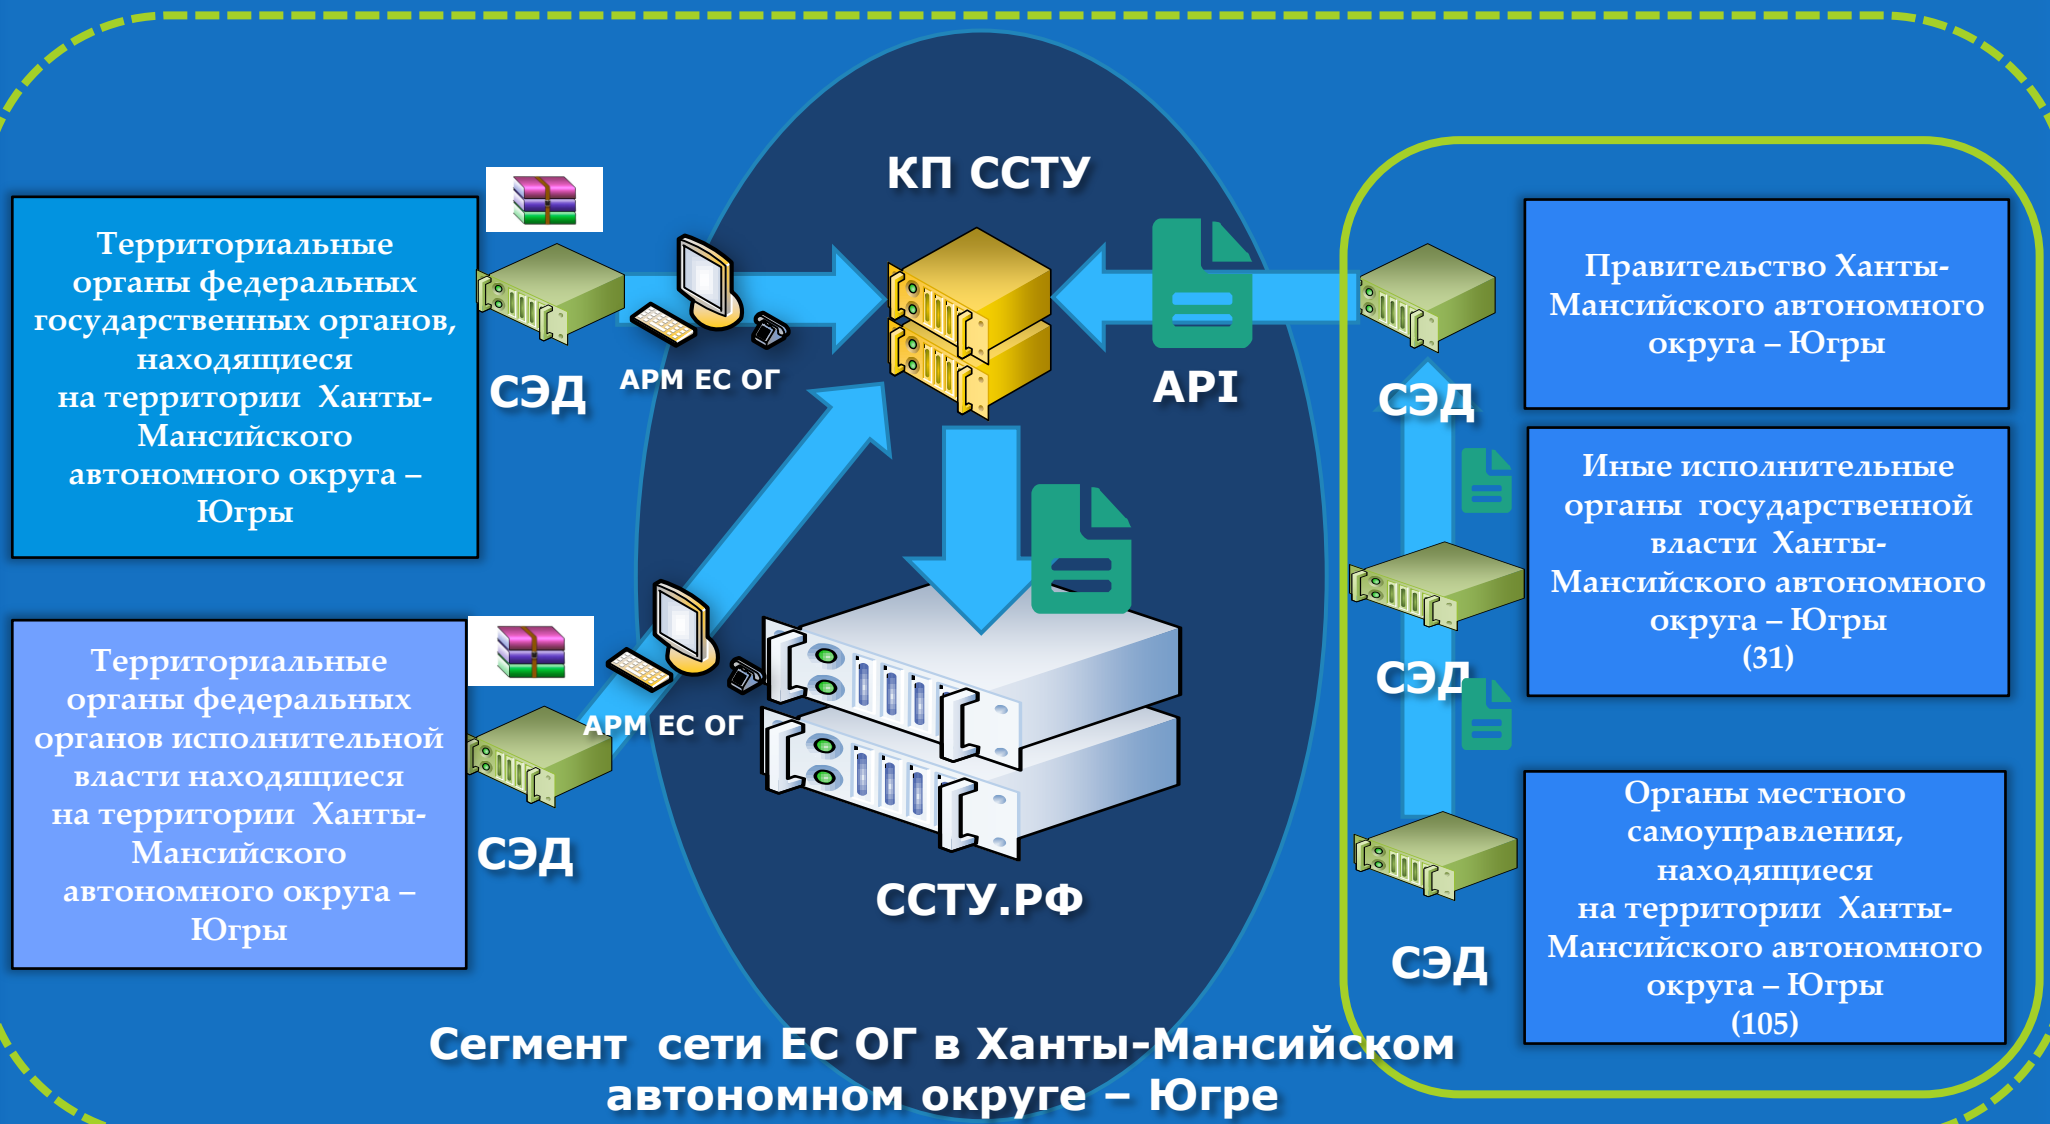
Территориальные органы федеральных государственных органов, находящиеся на территории Ханты-Мансийского автономного округа – Югры

СЭД

АРМ ЕС ОГ

КП ССТУ

API

СЭД

Правительство Ханты-Мансийского автономного округа – Югры

Иные исполнительные органы государственной власти Ханты-Мансийского автономного округа – Югры (31)

СЭД

Территориальные органы федеральных органов исполнительной власти находящиеся на территории Ханты-Мансийского автономного округа – Югры

АРМ ЕС ОГ

СЭД

ССТУ.РФ

Органы местного самоуправления, находящиеся на территории Ханты-Мансийского автономного округа – Югры (105)

СЭД

Сегмент сети ЕС ОГ в Ханты-Мансийском автономном округе – Югре